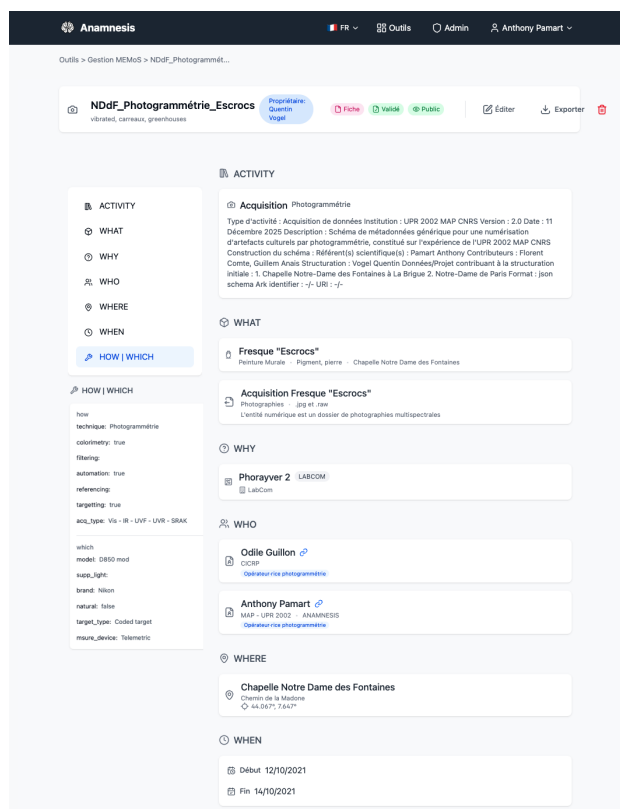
Anamnesis

FR Outils Admin Anthony Pamart

Outils > Gestion MEMoS > NDdF_Photogrammét...

NDdF_Photogrammétrie_Escrocs
vibrated, carreaux, greenhouses

Propriétaire: Quentin Vogel

Fiche Validé Public Éditer Exporter

ACTIVITY
WHAT
WHY
WHO
WHERE
WHEN
HOW | WHICH

HOW | WHICH

how
technique: Photogrammétrie
colorimetry: true
filtering:
automation: true
referencing:
targetting: true
acq_type: Vis - IR - UVF - UVR - SRAK

which
model: D850 mod
supp_light:
brand: Nikon
natural: false
target_type: Coded target
msure_device: Telemetric

ACTIVITY

Acquisition Photogrammétrie
Type d'activité : Acquisition de données Institution : UPR 2002 MAP CNRS Version : 2.0 Date : 11 Décembre 2025 Description : Schéma de métadonnées générique pour une numérisation d'artefacts culturels par photogrammétrie, constitué sur l'expérience de l'UPR 2002 MAP CNRS Construction du schéma : Référent(s) scientifique(s) : Pamart Anthony Contributeurs : Florent Comte, Guillem Anais Structuration : Vogel Quentin Données/Projet contribuant à la structuration initiale : 1. Chapelle Notre-Dame des Fontaines à La Brigue 2. Notre-Dame de Paris Format : json schema Ark identifier : -/- URI : -/-

WHAT

Fresque "Escrocs"
Peinture Murale · Pigment, pierre · Chapelle Notre Dame des Fontaines

Acquisition Fresque "Escrocs"
Photographies · .jpg et .raw
L'entité numérique est un dossier de photographies multispectrales

WHY

Phorayver 2 LABCOM
LabCom

WHO

Odile Guillon
CICRP
Opérateur·rice photogrammétrie

Anthony Pamart
MAP - UPR 2002 · ANAMNESIS
Opérateur·rice photogrammétrie

WHERE

Chapelle Notre Dame des Fontaines
Chemin de la Madone
44.067°, 7.647°

WHEN

Début 12/10/2021
Fin 14/10/2021